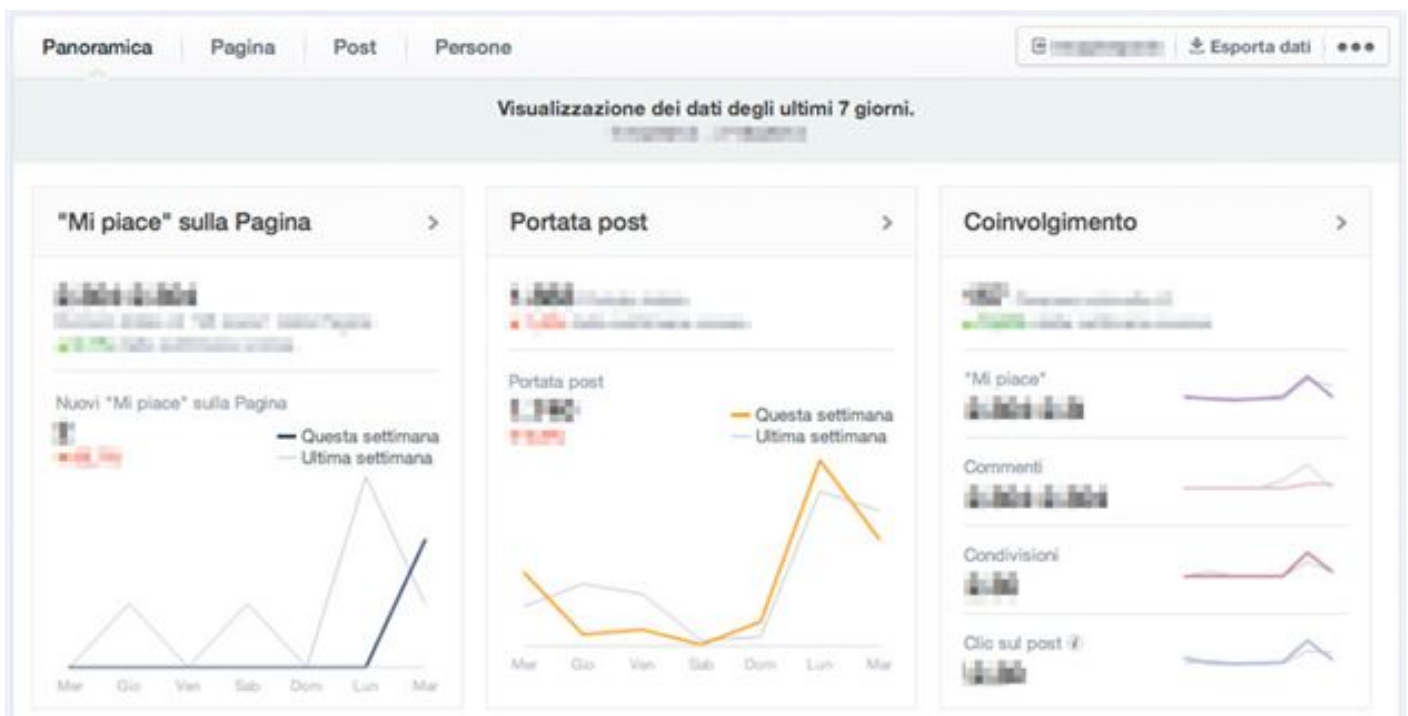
Panoramica | Pagina | Post | Persone

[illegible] | Esporta dati | •••

Visualizzazione dei dati degli ultimi 7 giorni.
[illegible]

"Mi piace" sulla Pagina >

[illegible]
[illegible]
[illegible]

Nuovi "Mi piace" sulla Pagina
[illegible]
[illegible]
Questa settimana
Ultima settimana

Mar Gio Ven Sab Dom Lun Mar

Portata post >

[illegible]
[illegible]

Portata post
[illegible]
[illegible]
Questa settimana
Ultima settimana

Mar Gio Ven Sab Dom Lun Mar

Coinvolgimento >

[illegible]
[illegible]

"Mi piace"
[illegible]

Commenti
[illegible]

Condivisioni
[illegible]

Clic sul post
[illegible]